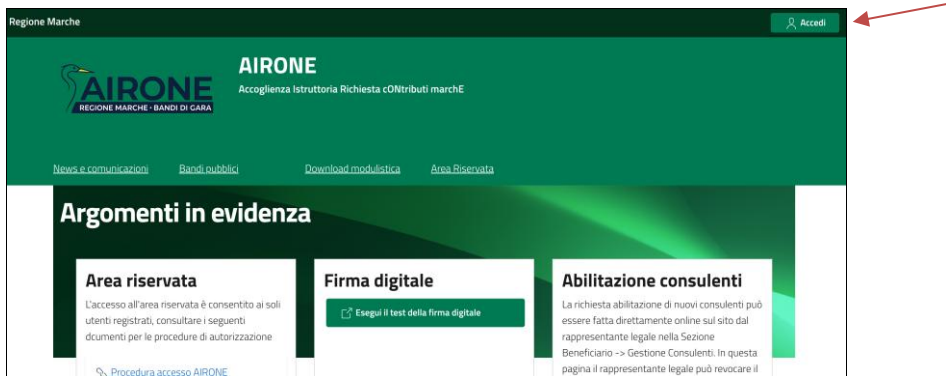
Regione Marche

Accedi

AIRONE
REGIONE MARCHE · BANDI DI GARA

AIRONE
Accoglienza Istruttoria Richiesta cONtributi marchE

News e comunicazioni Bandi pubblici Download modulistica Area Riservata

Argomenti in evidenza

Area riservata
L'accesso all'area riservata è consentito ai soli utenti registrati, consultare i seguenti dcumenti per le procedure di autorizzazione

Procedura accesso AIRONE

Firma digitale
Esegui il test della firma digitale

Abilitazione consulenti
La richiesta abilitazione di nuovi consulenti può essere fatta direttamente online sul sito dal rappresentante legale nella Sezione Beneficiario -> Gestione Consulenti. In questa pagina il rappresentante legale può revocare il